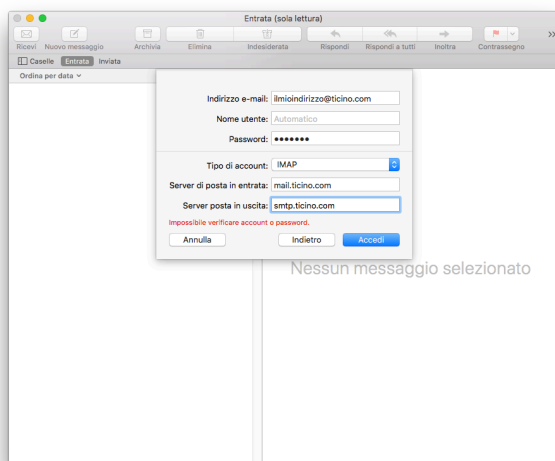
Entrata (sola lettura)

Ricevi Nuovo messaggio Archivia Elimina Indesiderata Rispondi Rispondi a tutti Inoltra Contrassegno »

Caselle Entrata Inviata

Ordina per data

Indirizzo e-mail: ilmioindirizzo@ticino.com

Nome utente: Automatico

Password: •••••••

Tipo di account: IMAP

Server di posta in entrata: mail.ticino.com

Server posta in uscita: smtp.ticino.com

Impossibile verificare account o password.

Annulla Indietro Accedi

Nessun messaggio selezionato